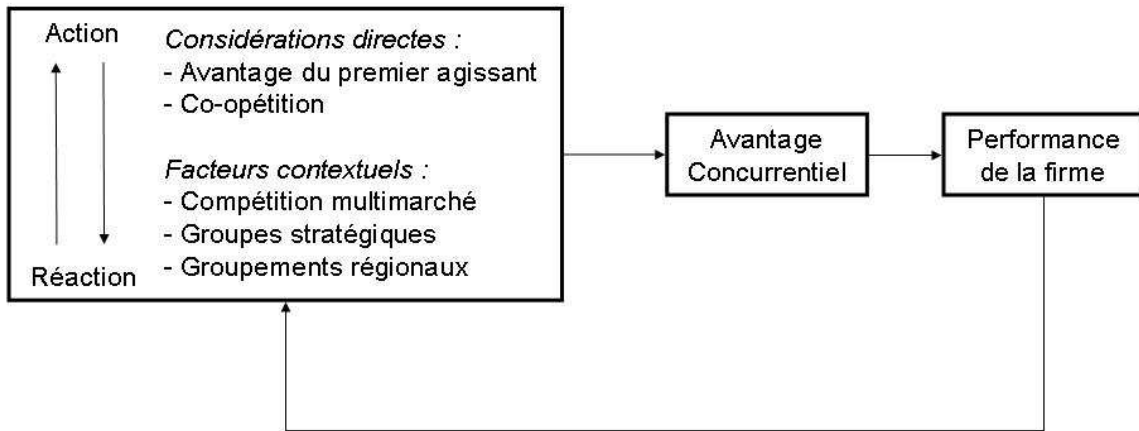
Action

Réaction

Considérations directes :
- Avantage du premier agissant
- Co-opétition

Facteurs contextuels :
- Compétition multimarché
- Groupes stratégiques
- Groupements régionaux

Avantage Concurrentiel

Performance de la firme